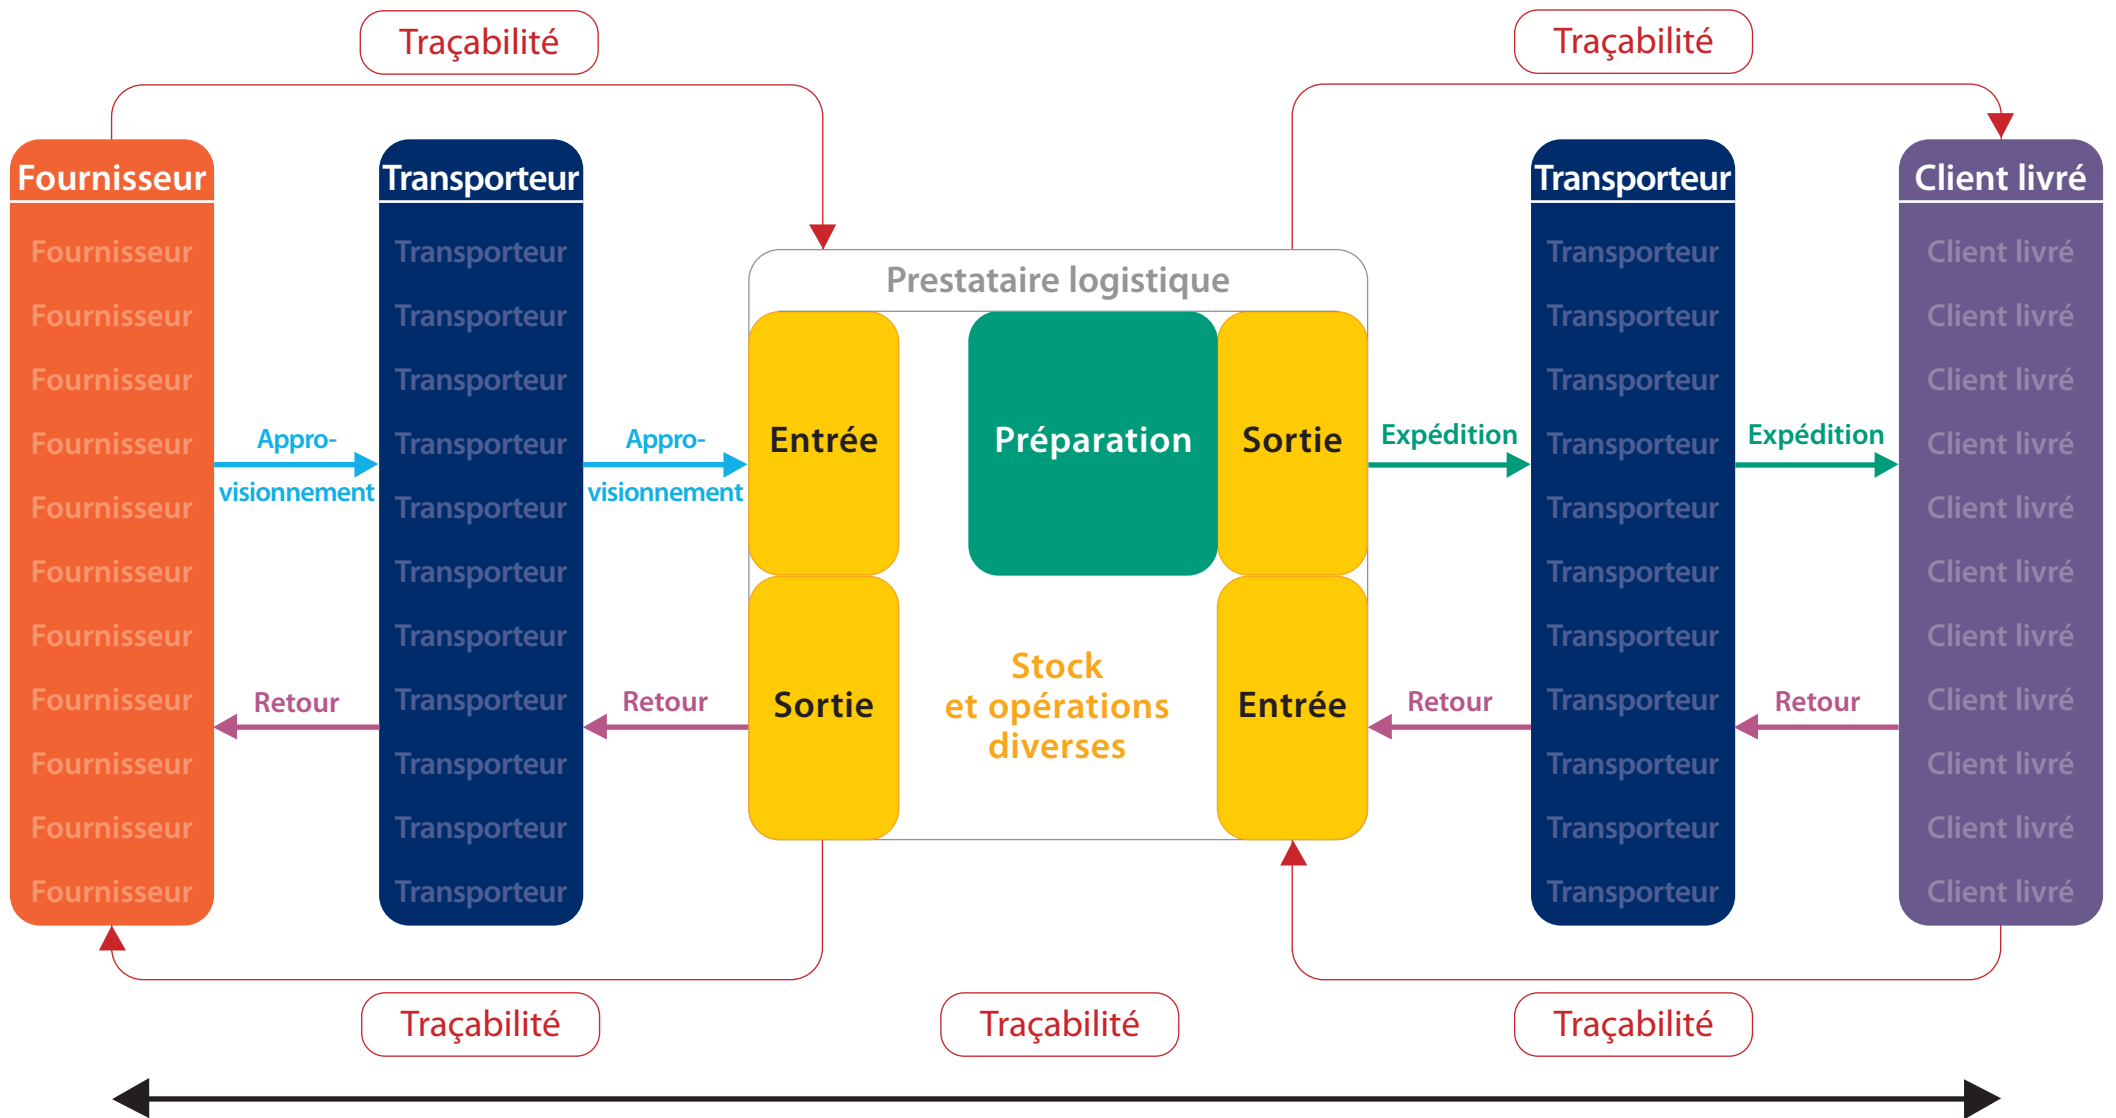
Traçabilité

Traçabilité

Fournisseur

Fournisseur
Fournisseur
Fournisseur
Fournisseur
Fournisseur
Fournisseur
Fournisseur
Fournisseur
Fournisseur
Fournisseur
Fournisseur

Appro-visionnement

Retour

Transporteur

Transporteur
Transporteur
Transporteur
Transporteur
Transporteur
Transporteur
Transporteur
Transporteur
Transporteur
Transporteur
Transporteur

Appro-visionnement

Retour

Prestataire logistique

Entrée

Préparation

Sortie

Sortie

Stock et opérations diverses

Entrée

Expédition

Retour

Transporteur

Transporteur
Transporteur
Transporteur
Transporteur
Transporteur
Transporteur
Transporteur
Transporteur
Transporteur
Transporteur
Transporteur

Expédition

Retour

Client livré

Client livré
Client livré
Client livré
Client livré
Client livré
Client livré
Client livré
Client livré
Client livré
Client livré
Client livré

Traçabilité

Traçabilité

Traçabilité